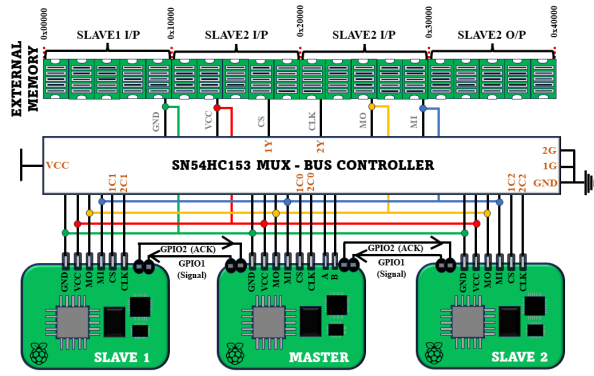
0x00000 0x10000 0x20000 0x30000 0x40000

SLAVE1 I/P SLAVE2 I/P SLAVE2 I/P SLAVE2 O/P

EXTERNAL MEMORY

GND VCC CS CLK MO MI

1Y 2Y

VCC SN54HC153 MUX - BUS CONTROLLER 2G 1G GND

1C1 2C1 1C0 2C0 1C2 2C2

GPIO2 (ACK) GPIO1 (Signal) GPIO2 (ACK) GPIO1 (Signal)

GND VCC MO MI CS CLK

GND VCC MO MI CS CLK A B

GND VCC MO MI CS CLK

SLAVE 1 MASTER SLAVE 2